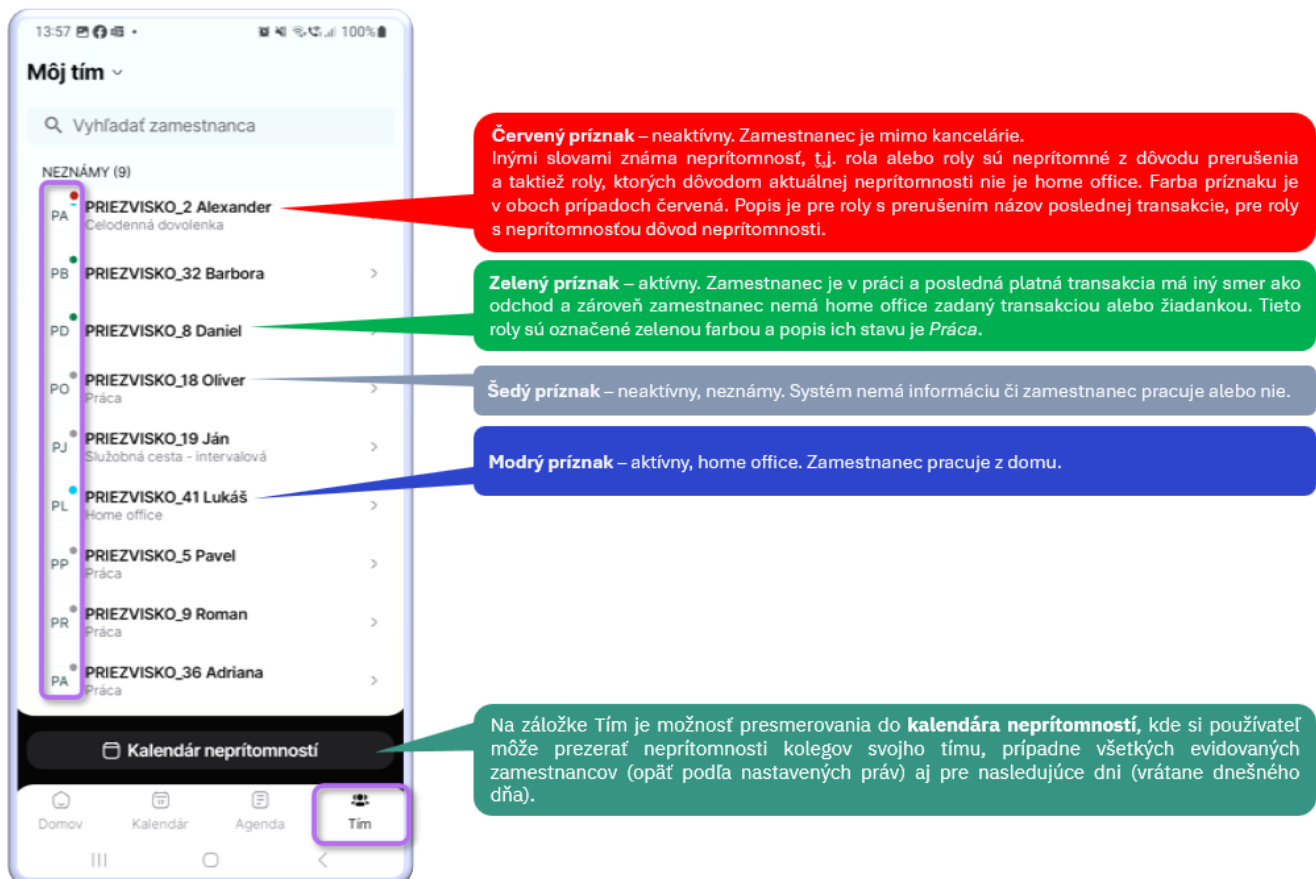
13:57 100%

Môj tím

Vyhľadať zamestnanca

NEZNÁMY (9)

PA PRIEZVISKO_2 Alexander
Celodenná dovolenka

PB PRIEZVISKO_32 Barbora

PD PRIEZVISKO_8 Daniel

PO PRIEZVISKO_18 Oliver
Práca

PJ PRIEZVISKO_19 Ján
Služobná cesta - intervalová

PL PRIEZVISKO_41 Lukáš
Home office

PP PRIEZVISKO_5 Pavel
Práca

PR PRIEZVISKO_9 Roman
Práca

PA PRIEZVISKO_36 Adriana
Práca

Kalendár neprítomností

Domov Kalendár Agenda Tím

**Červený príznak** – neaktívny. Zamestnanec je mimo kancelárie.
Inými slovami známa neprítomnosť, t.j. rola alebo roly sú neprítomné z dôvodu prerušenia a taktiež roly, ktorých dôvodom aktuálnej neprítomnosti nie je home office. Farba príznaku je v oboch prípadoch červená. Popis je pre roly s prerušením názov poslednej transakcie, pre roly s neprítomnosťou dôvod neprítomnosti.

**Zelený príznak** – aktívny. Zamestnanec je v práci a posledná platná transakcia má iný smer ako odchod a zároveň zamestnanec nemá home office zadaný transakciou alebo žiadankou. Tieto roly sú označené zelenou farbou a popis ich stavu je *Práca*.

**Šedý príznak** – neaktívny, neznámy. Systém nemá informáciu či zamestnanec pracuje alebo nie.

**Modrý príznak** – aktívny, home office. Zamestnanec pracuje z domu.

Na záložke Tím je možnosť presmerovania do **kalendára neprítomností**, kde si používateľ môže prezerať neprítomnosti kolegov svojho tímu, prípadne všetkých evidovaných zamestnancov (opäť podľa nastavených práv) aj pre nasledujúce dni (vrátane dnešného dňa).